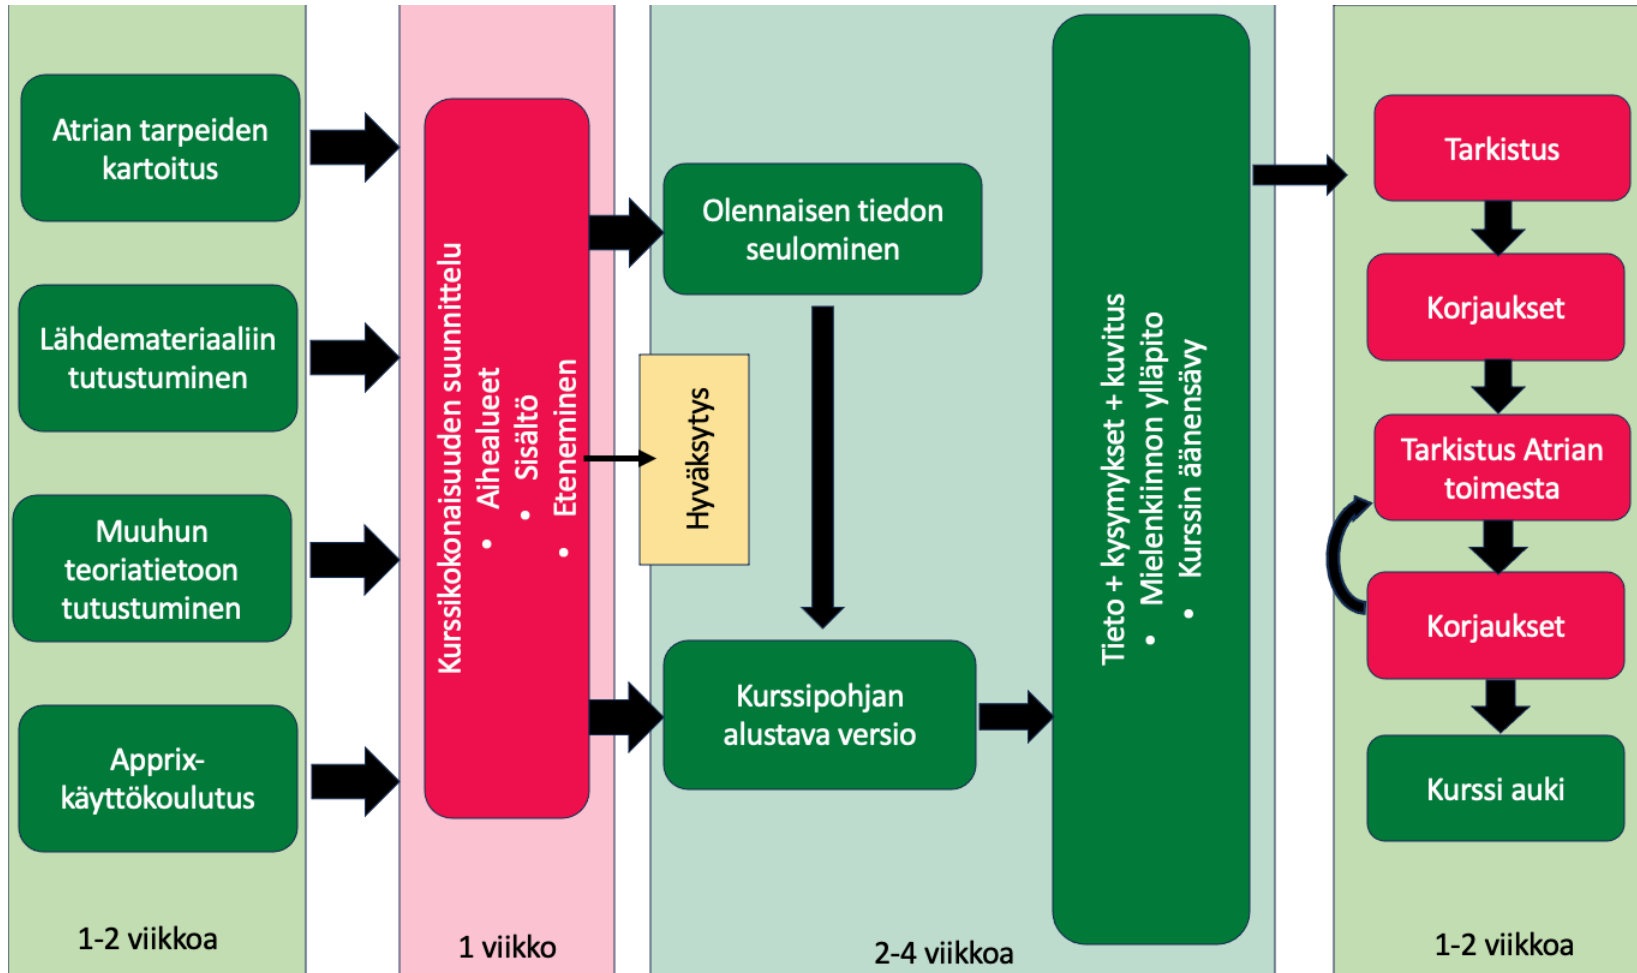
Atrian tarpeiden kartoitus

Lähdemateriaaliin tutustuminen

Muuhun teoriatietoon tutustuminen

Apprix-käyttökoulutus

1-2 viikkoa

Kurssikokonaisuuden suunnittelu
• Aihealueet
• Sisältö
• Eteneminen

1 viikko

Hyväksytys

Olennaisen tiedon seulominen

Kurssipohjan alustava versio

Tieto + kysymykset + kuvitus
• Mielenkiinnon ylläpito
• Kurssin äänensävy

2-4 viikkoa

Tarkistus

Korjaukset

Tarkistus Atrian toimesta

Korjaukset

Kurssi auki

1-2 viikkoa